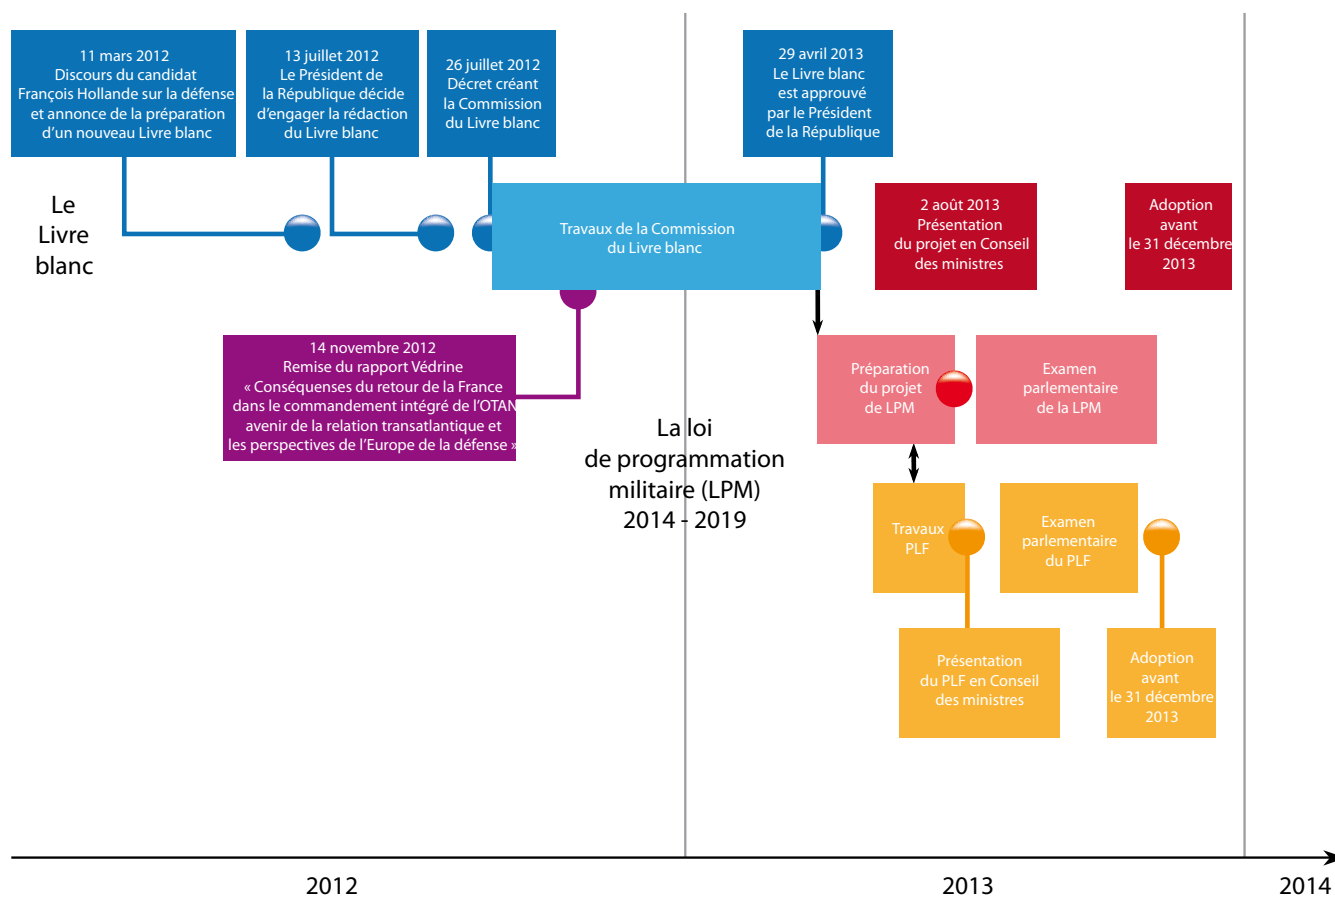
11 mars 2012
Discours du candidat François Hollande sur la défense et annonce de la préparation d'un nouveau Livre blanc

13 juillet 2012
Le Président de la République décide d'engager la rédaction du Livre blanc

26 juillet 2012
Décret créant la Commission du Livre blanc

29 avril 2013
Le Livre blanc est approuvé par le Président de la République

Le Livre blanc

Travaux de la Commission du Livre blanc

2 août 2013
Présentation du projet en Conseil des ministres

Adoption avant le 31 décembre 2013

14 novembre 2012
Remise du rapport Védrine
« Conséquenses du retour de la France dans le commandement intégré de l'OTAN avenir de la relation transatlantique et les perspectives de l'Europe de la défense »

Préparation du projet de LPM

Examen parlementaire de la LPM

La loi de programmation militaire (LPM) 2014 - 2019

Travaux PLF

Examen parlementaire du PLF

Présentation du PLF en Conseil des ministres

Adoption avant le 31 décembre 2013

2012

2013

2014